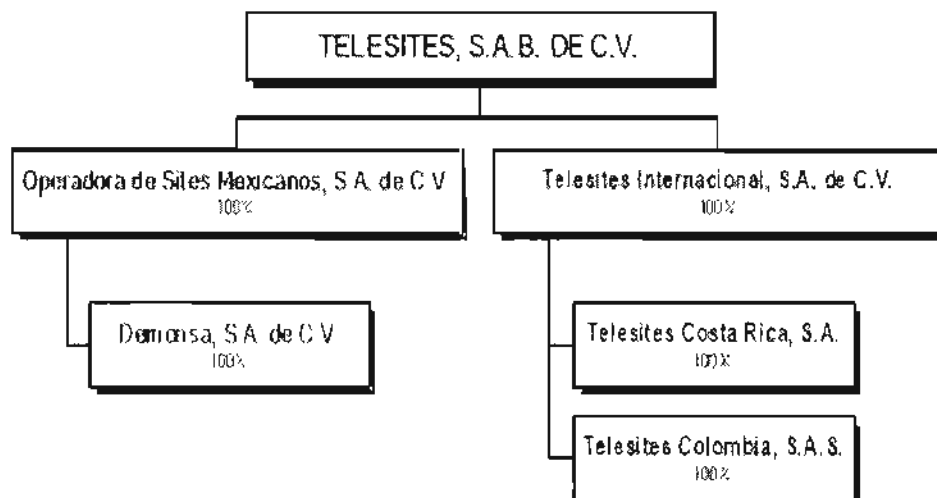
TELESITES, S.A.B. DE C.V.

Operadora de Sites Mexicanos, S.A. de C.V
100%

Telesites Internacional, S.A. de C.V.
100%

Demonsa, S.A. de C.V
100%

Telesites Costa Rica, S.A.
100%

Telesites Colombia, S.A.S.
100%